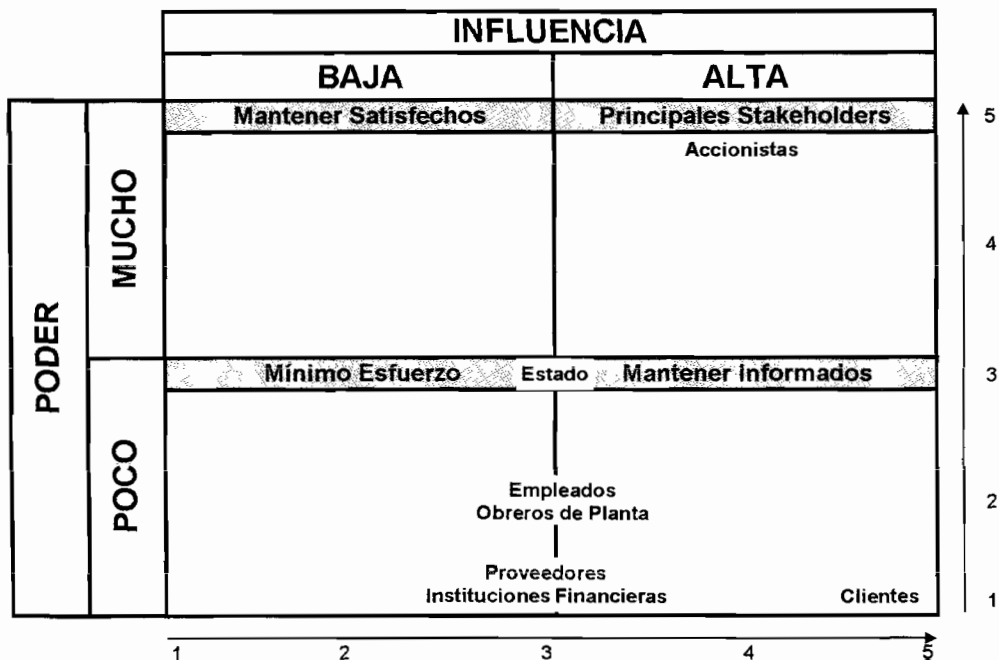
INFLUENCIA

BAJA

ALTA

PODER

MUCHO

Mantener Satisfechos

Principales Stakeholders

Accionistas

POCO

Mínimo Esfuerzo

Estado

Mantener Informados

Empleados
Obreros de Planta

Proveedores
Instituciones Financieras

Clientes

5
4
3
2
1

1 2 3 4 5